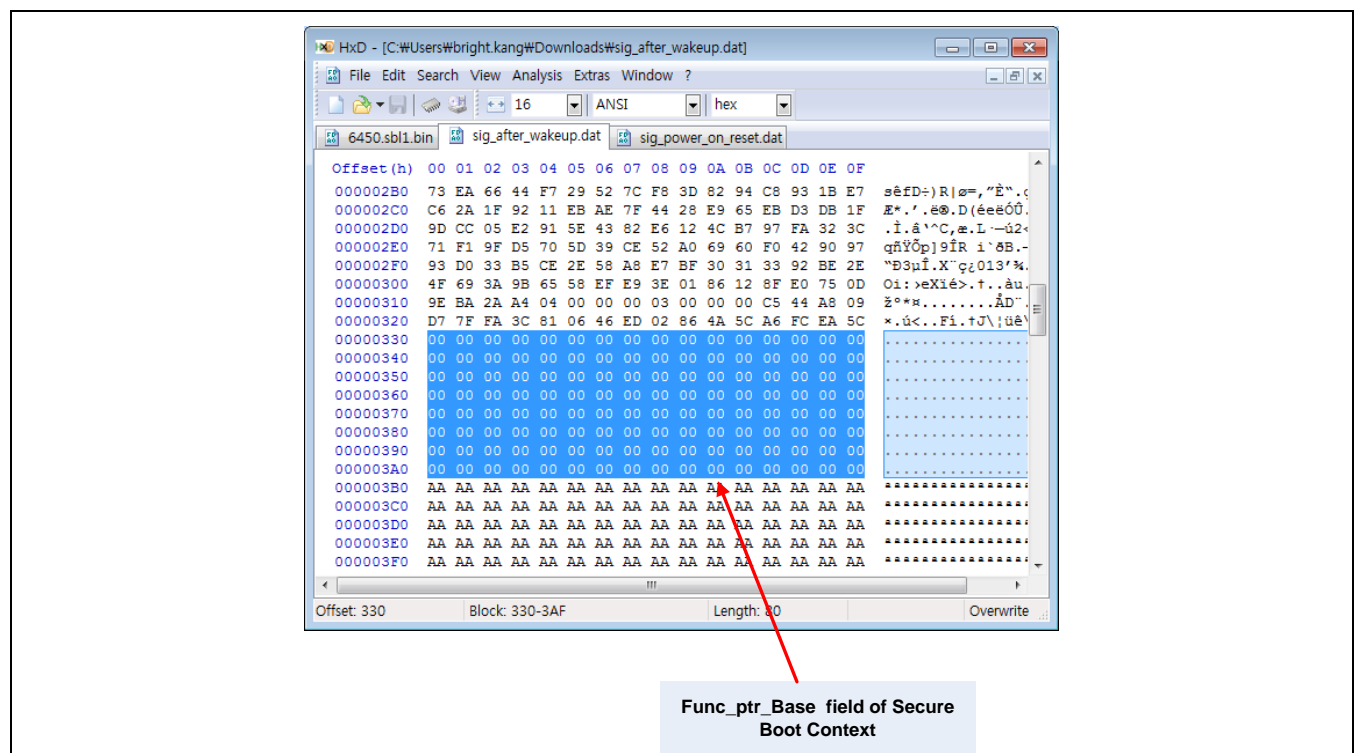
HxD - [C:₩Users₩bright.kang₩Downloads₩sig_after_wakeup.dat]

File Edit Search View Analysis Extras Window ?

16 ANSI hex

6450.sbl1.bin sig_after_wakeup.dat sig_power_on_reset.dat

| Offset (h) | 00 | 01 | 02 | 03 | 04 | 05 | 06 | 07 | 08 | 09 | 0A | 0B | 0C | 0D | 0E | 0F | |
|---|---|---|---|---|---|---|---|---|---|---|---|---|---|---|---|---|---|
| 000002B0 | 73 | EA | 66 | 44 | F7 | 29 | 52 | 7C | F8 | 3D | 82 | 94 | C8 | 93 | 1B | E7 | sêfD÷)R\|ø=‚”È“.ç |
| 000002C0 | C6 | 2A | 1F | 92 | 11 | EB | AE | 7F | 44 | 28 | E9 | 65 | EB | D3 | DB | 1F | Æ*.’.ë®.D(éeëÓÛ. |
| 000002D0 | 9D | CC | 05 | E2 | 91 | 5E | 43 | 82 | E6 | 12 | 4C | B7 | 97 | FA | 32 | 3C | .Ì.â‘^C‚æ.L·—ú2< |
| 000002E0 | 71 | F1 | 9F | D5 | 70 | 5D | 39 | CE | 52 | A0 | 69 | 60 | F0 | 42 | 90 | 97 | qñŸÕp]9ÎR i`ðB.— |
| 000002F0 | 93 | D0 | 33 | B5 | CE | 2E | 58 | A8 | E7 | BF | 30 | 31 | 33 | 92 | BE | 2E | “Ð3µÎ.X¨ç¿013’¾. |
| 00000300 | 4F | 69 | 3A | 9B | 65 | 58 | EF | E9 | 3E | 01 | 86 | 12 | 8F | E0 | 75 | 0D | Oi:›eXïé>.†..àu. |
| 00000310 | 9E | BA | 2A | A4 | 04 | 00 | 00 | 00 | 03 | 00 | 00 | 00 | C5 | 44 | A8 | 09 | žº*¤........ÅD¨. |
| 00000320 | D7 | 7F | FA | 3C | 81 | 06 | 46 | ED | 02 | 86 | 4A | 5C | A6 | FC | EA | 5C | ×.ú<..Fí.†J\¦üê\ |
| 00000330 | 00 | 00 | 00 | 00 | 00 | 00 | 00 | 00 | 00 | 00 | 00 | 00 | 00 | 00 | 00 | 00 | ................ |
| 00000340 | 00 | 00 | 00 | 00 | 00 | 00 | 00 | 00 | 00 | 00 | 00 | 00 | 00 | 00 | 00 | 00 | ................ |
| 00000350 | 00 | 00 | 00 | 00 | 00 | 00 | 00 | 00 | 00 | 00 | 00 | 00 | 00 | 00 | 00 | 00 | ................ |
| 00000360 | 00 | 00 | 00 | 00 | 00 | 00 | 00 | 00 | 00 | 00 | 00 | 00 | 00 | 00 | 00 | 00 | ................ |
| 00000370 | 00 | 00 | 00 | 00 | 00 | 00 | 00 | 00 | 00 | 00 | 00 | 00 | 00 | 00 | 00 | 00 | ................ |
| 00000380 | 00 | 00 | 00 | 00 | 00 | 00 | 00 | 00 | 00 | 00 | 00 | 00 | 00 | 00 | 00 | 00 | ................ |
| 00000390 | 00 | 00 | 00 | 00 | 00 | 00 | 00 | 00 | 00 | 00 | 00 | 00 | 00 | 00 | 00 | 00 | ................ |
| 000003A0 | 00 | 00 | 00 | 00 | 00 | 00 | 00 | 00 | 00 | 00 | 00 | 00 | 00 | 00 | 00 | 00 | ................ |
| 000003B0 | AA | AA | AA | AA | AA | AA | AA | AA | AA | AA | AA | AA | AA | AA | AA | AA | ªªªªªªªªªªªªªªªª |
| 000003C0 | AA | AA | AA | AA | AA | AA | AA | AA | AA | AA | AA | AA | AA | AA | AA | AA | ªªªªªªªªªªªªªªªª |
| 000003D0 | AA | AA | AA | AA | AA | AA | AA | AA | AA | AA | AA | AA | AA | AA | AA | AA | ªªªªªªªªªªªªªªªª |
| 000003E0 | AA | AA | AA | AA | AA | AA | AA | AA | AA | AA | AA | AA | AA | AA | AA | AA | ªªªªªªªªªªªªªªªª |
| 000003F0 | AA | AA | AA | AA | AA | AA | AA | AA | AA | AA | AA | AA | AA | AA | AA | AA | ªªªªªªªªªªªªªªªª |

Offset: 330 Block: 330-3AF Length: 80 Overwrite

Func_ptr_Base field of Secure Boot Context